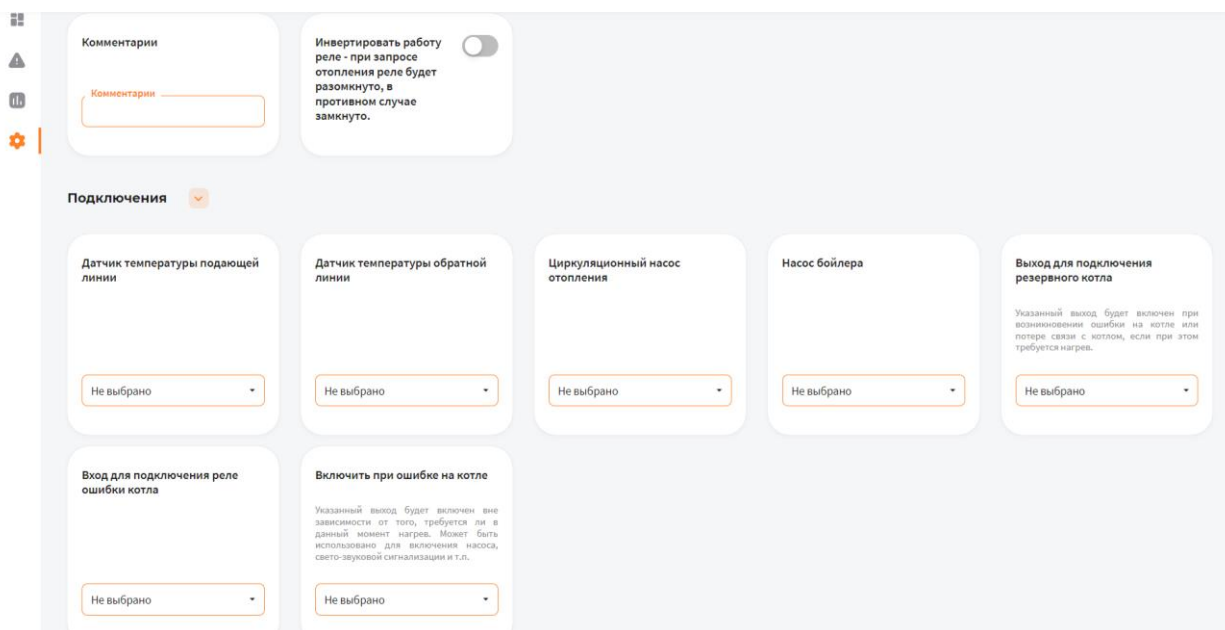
Комментарии

Комментарии

Инвертировать работу реле - при запросе отопления реле будет разомкнуто, в противном случае замкнуто.

Подключения

Датчик температуры подающей линии

Не выбрано

Датчик температуры обратной линии

Не выбрано

Циркуляционный насос отопления

Не выбрано

Насос бойлера

Не выбрано

Выход для подключения резервного котла

Указанный выход будет включен при возникновении ошибки на котле или потере связи с котлом, если при этом требуется нагрев.

Не выбрано

Вход для подключения реле ошибки котла

Не выбрано

Включить при ошибке на котле

Указанный выход будет включен вне зависимости от того, требуется ли в данный момент нагрев. Может быть использовано для включения насоса, свето-звуковой сигнализации и т.п.

Не выбрано